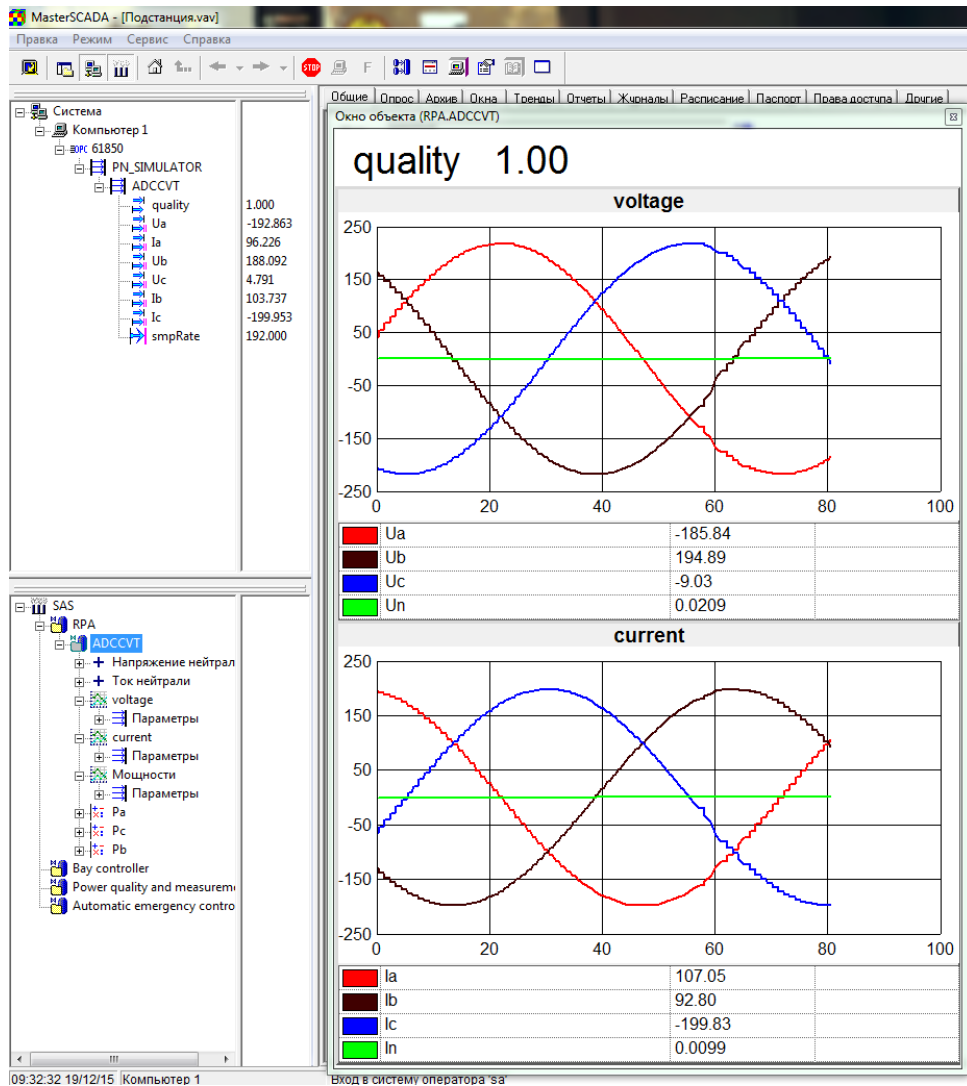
MasterSCADA - [Подстанция.vav]

Правка Режим Сервис Справка

Система
Компьютер 1
61850
PN_SIMULATOR
ADCCVT
quality 1.000
Ua -192.863
Ia 96.226
Ub 188.092
Uc 4.791
Ib 103.737
Ic -199.953
smpRate 192.000

Общие | Опрос | Архив | Окна | Тренды | Отчеты | Журналы | Расписание | Паспорт | Права доступа | Другие

Окно объекта (RPA.ADCCVT)

quality 1.00

voltage

250
150
50
-50
-150
-250
0 20 40 60 80 100

| | | |
|---|---|---|
| | Ua | -185.84 |
| | Ub | 194.89 |
| | Uc | -9.03 |
| | Un | 0.0209 |

current

250
150
50
-50
-150
-250
0 20 40 60 80 100

| | | |
|---|---|---|
| | Ia | 107.05 |
| | Ib | 92.80 |
| | Ic | -199.83 |
| | In | 0.0099 |

SAS
RPA
ADCCVT
Напряжение нейтрал
Ток нейтрали
voltage
Параметры
current
Параметры
Мощности
Параметры
Pa
Pc
Pb
Bay controller
Power quality and measurem
Automatic emergency contro

09:32:32 19/12/15 Компьютер 1
Вход в систему оператора 'sa'